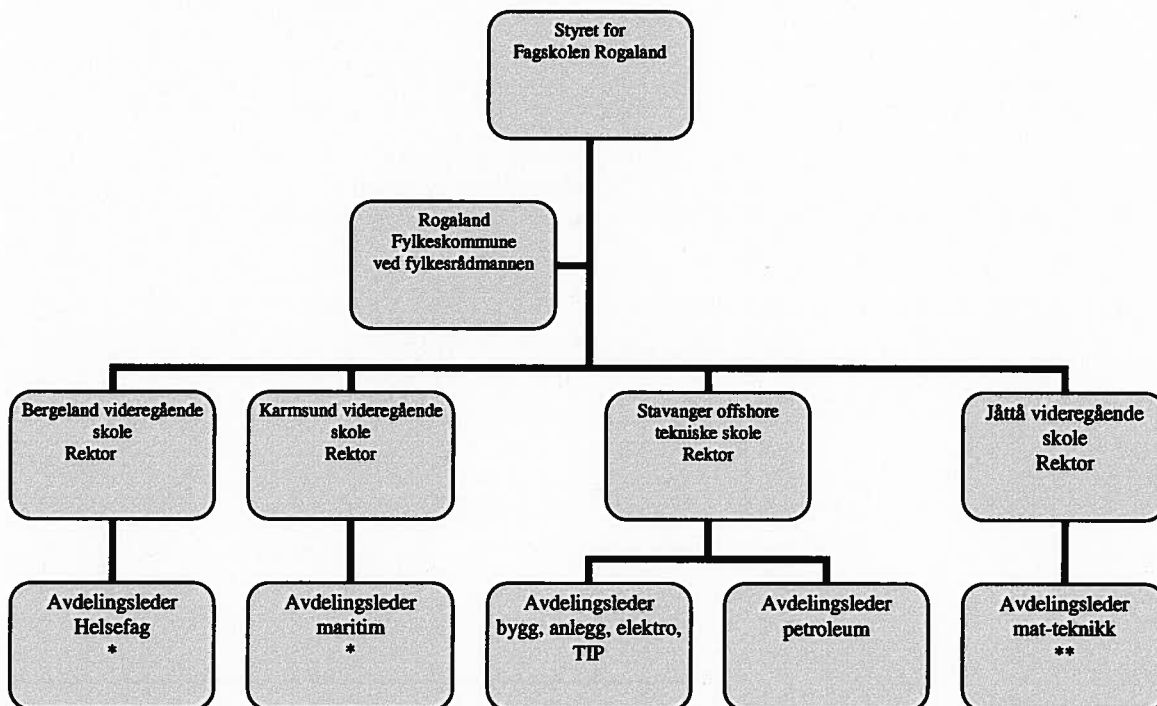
Styret for
Fagskolen Rogaland

Rogaland
Fylkeskommune
ved fylkesrådmannen

Bergeland videregående skole
Rektor

Karmsund videregående skole
Rektor

Stavanger offshore tekniske skole
Rektor

Jåttå videregående skole
Rektor

Avdelingsleder
Helsefag
*

Avdelingsleder
maritim
*

Avdelingsleder
bygg, anlegg, elektro, TIP

Avdelingsleder
petroleum

Avdelingsleder
mat-teknikk
**